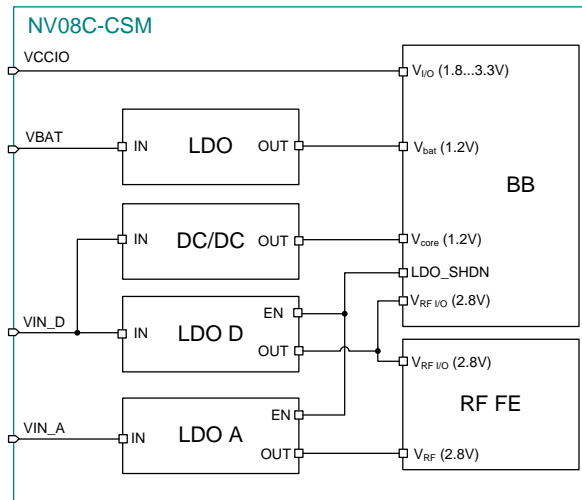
NV08C-CSM

VCCIO

VBAT

VIN_D

VIN_A

IN
LDO
OUT

IN
DC/DC
OUT

EN
IN
LDO D
OUT

EN
IN
LDO A
OUT

$V_{I/O}$ (1.8...3.3V)

$V_{bat}$ (1.2V)

BB

$V_{core}$ (1.2V)

LDO_SHDN

$V_{RF\ I/O}$ (2.8V)

$V_{RF\ I/O}$ (2.8V)

RF FE

$V_{RF}$ (2.8V)